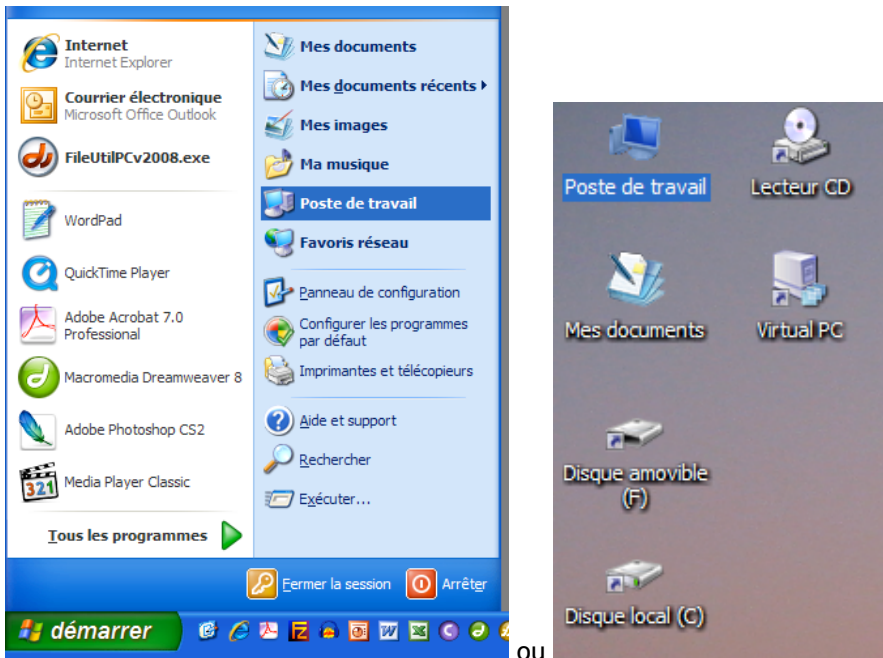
Internet
Internet Explorer

Courrier électronique
Microsoft Office Outlook

FileUtilPCv2008.exe

WordPad

QuickTime Player

Adobe Acrobat 7.0 Professional

Macromedia Dreamweaver 8

Adobe Photoshop CS2

Media Player Classic

Tous les programmes

Mes documents

Mes documents récents

Mes images

Ma musique

Poste de travail

Favoris réseau

Panneau de configuration

Configurer les programmes par défaut

Imprimantes et télécopieurs

Aide et support

Rechercher

Exécuter...

Fermer la session

Arrêter

démarrer

ou

Poste de travail

Lecteur CD

Mes documents

Virtual PC

Disque amovible (F)

Disque local (C)